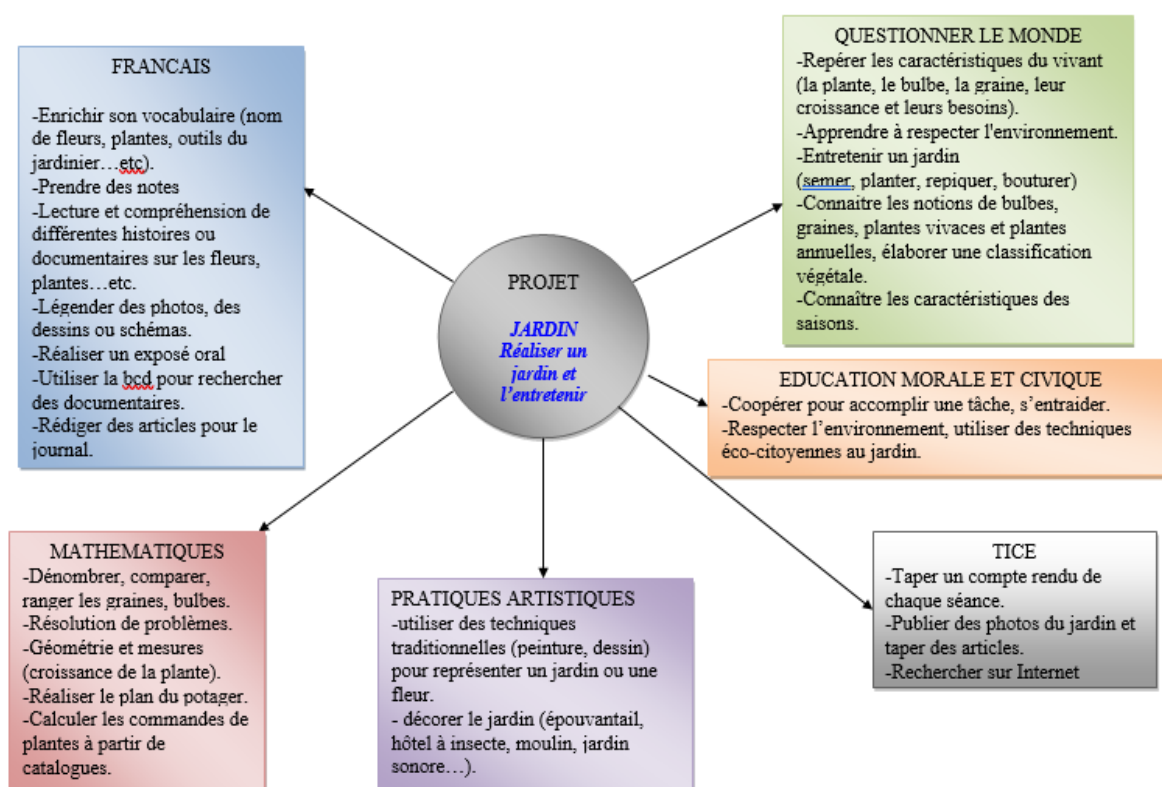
FRANCAIS

-Enrichir son vocabulaire (nom de fleurs, plantes, outils du jardinier…etc).
-Prendre des notes
-Lecture et compréhension de différentes histoires ou documentaires sur les fleurs, plantes…etc.
-Légender des photos, des dessins ou schémas.
-Réaliser un exposé oral
-Utiliser la bcd pour rechercher des documentaires.
-Rédiger des articles pour le journal.

QUESTIONNER LE MONDE
-Repérer les caractéristiques du vivant (la plante, le bulbe, la graine, leur croissance et leurs besoins).
-Apprendre à respecter l'environnement.
-Entretenir un jardin (semer, planter, repiquer, bouturer)
-Connaitre les notions de bulbes, graines, plantes vivaces et plantes annuelles, élaborer une classification végétale.
-Connaître les caractéristiques des saisons.

PROJET

JARDIN
Réaliser un jardin et l'entretenir

EDUCATION MORALE ET CIVIQUE
-Coopérer pour accomplir une tâche, s'entraider.
-Respecter l'environnement, utiliser des techniques éco-citoyennes au jardin.

MATHEMATIQUES
-Dénombrer, comparer, ranger les graines, bulbes.
-Résolution de problèmes.
-Géométrie et mesures (croissance de la plante).
-Réaliser le plan du potager.
-Calculer les commandes de plantes à partir de catalogues.

PRATIQUES ARTISTIQUES
-utiliser des techniques traditionnelles (peinture, dessin) pour représenter un jardin ou une fleur.
- décorer le jardin (épouvantail, hôtel à insecte, moulin, jardin sonore…).

TICE
-Taper un compte rendu de chaque séance.
-Publier des photos du jardin et taper des articles.
-Rechercher sur Internet